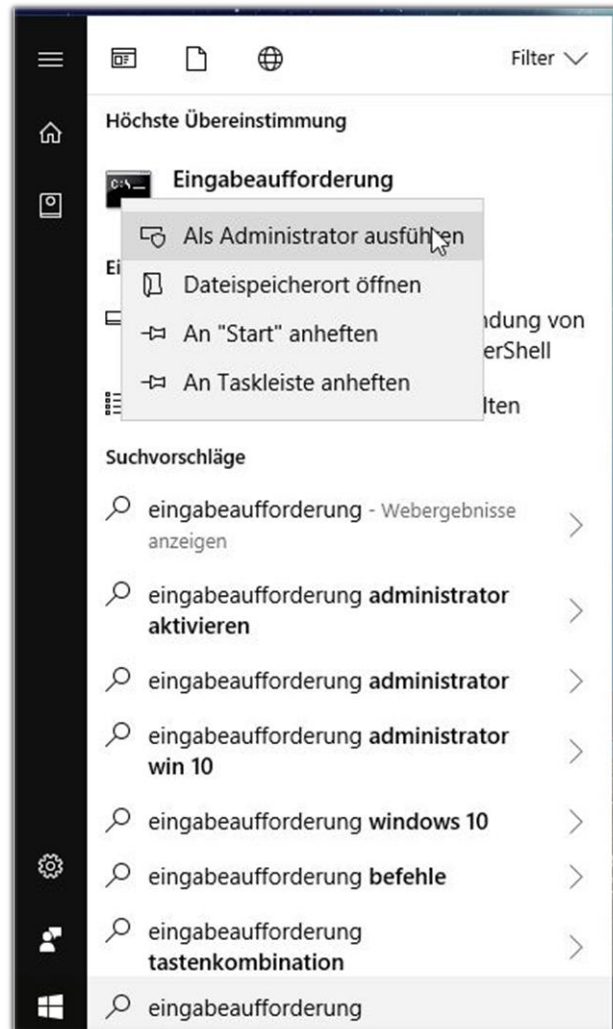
Filter

Höchste Übereinstimmung

C:\_

Eingabeaufforderung

Als Administrator ausführen

Dateispeicherort öffnen

An "Start" anheften

An Taskleiste anheften

Ei

ndung von erShell

lten

Suchvorschläge

eingabeaufforderung - Webergebnisse anzeigen

eingabeaufforderung administrator aktivieren

eingabeaufforderung administrator

eingabeaufforderung administrator win 10

eingabeaufforderung windows 10

eingabeaufforderung befehle

eingabeaufforderung tastenkombination

eingabeaufforderung